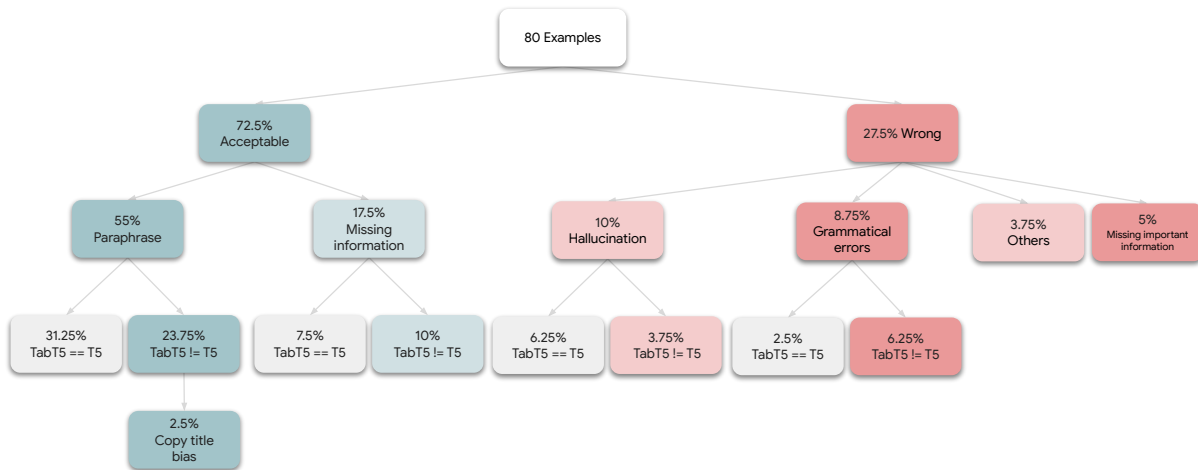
80 Examples

72.5%
Acceptable

27.5% Wrong

55%
Paraphrase

17.5%
Missing information

10%
Hallucination

8.75%
Grammatical errors

3.75%
Others

5%
Missing important information

31.25%
TabT5 == T5

23.75%
TabT5 != T5

7.5%
TabT5 == T5

10%
TabT5 != T5

6.25%
TabT5 == T5

3.75%
TabT5 != T5

2.5%
TabT5 == T5

6.25%
TabT5 != T5

2.5%
Copy title bias